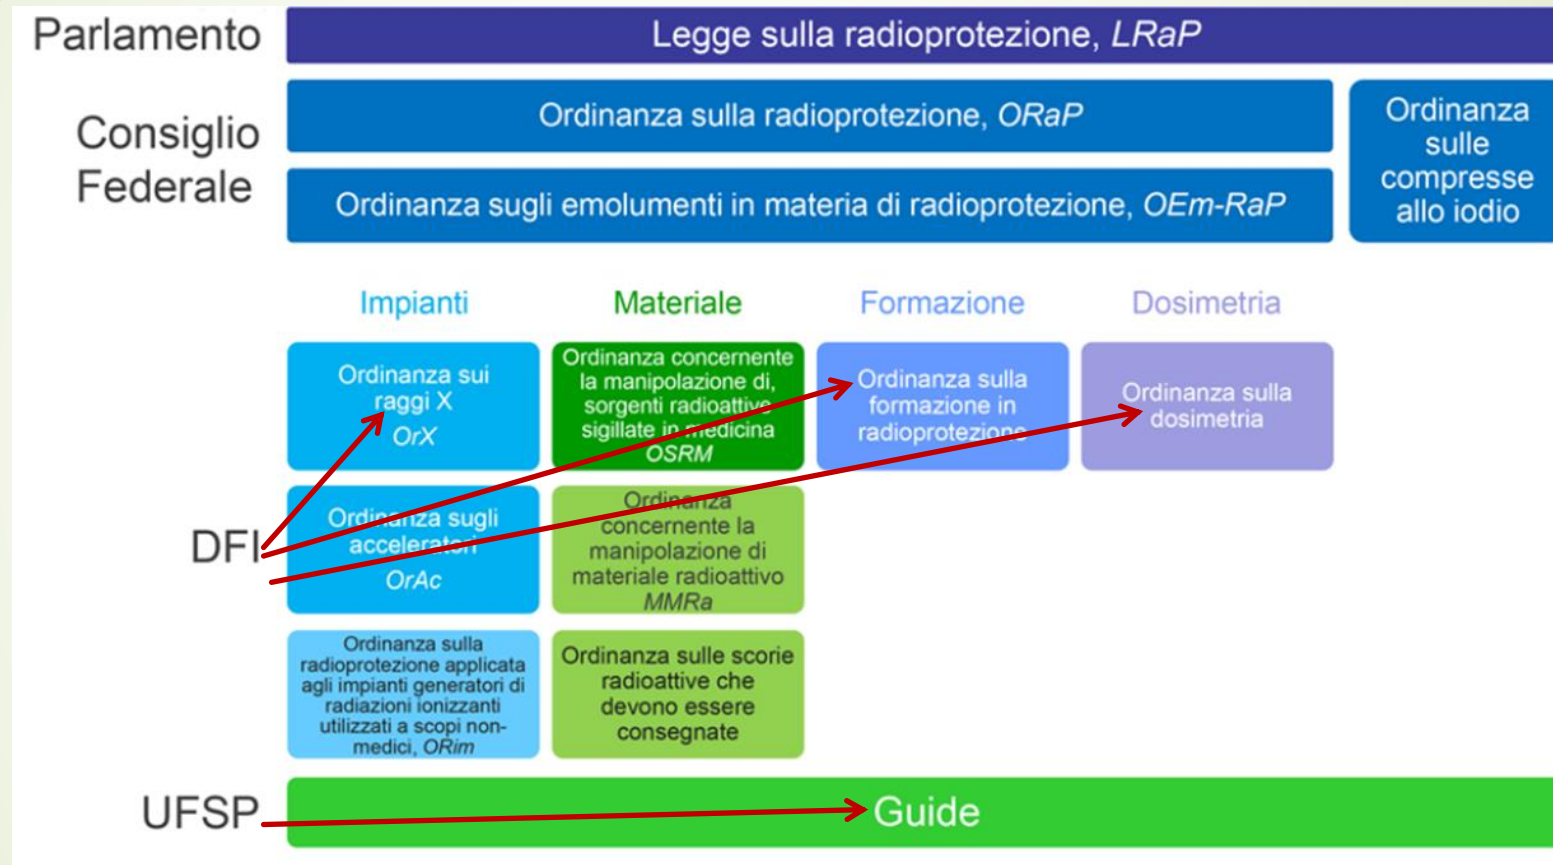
Parlamento

Legge sulla radioprotezione, *LRaP*

Consiglio Federale

Ordinanza sulla radioprotezione, *ORaP*

Ordinanza sugli emolumenti in materia di radioprotezione, *OEm-RaP*

Ordinanza sulle compresse allo iodio

Impianti

Materiale

Formazione

Dosimetria

Ordinanza sui raggi X *OrX*

Ordinanza concernente la manipolazione di, sorgenti radioattive sigillate in medicina *OSRM*

Ordinanza sulla formazione in radioprotezione

Ordinanza sulla dosimetria

DFI

Ordinanza sugli acceleratori *OrAc*

Ordinanza concernente la manipolazione di materiale radioattivo *MMRa*

Ordinanza sulla radioprotezione applicata agli impianti generatori di radiazioni ionizzanti utilizzati a scopi non-medici, *ORim*

Ordinanza sulle scorie radioattive che devono essere consegnate

UFSP

Guide